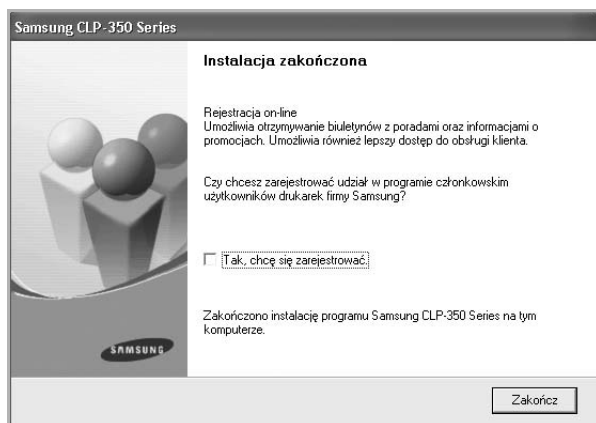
Samsung CLP-350 Series

Instalacja zakończona

Rejestracja on-line
Umożliwia otrzymywanie biuletynów z poradami oraz informacjami o promocjach. Umożliwia również lepszy dostęp do obsługi klienta.

Czy chcesz zarejestrować udział w programie członkowskim użytkowników drukarek firmy Samsung?

Tak, chcę się zarejestrować.

Zakończono instalację programu Samsung CLP-350 Series na tym komputerze.

SAMSUNG

Zakończ